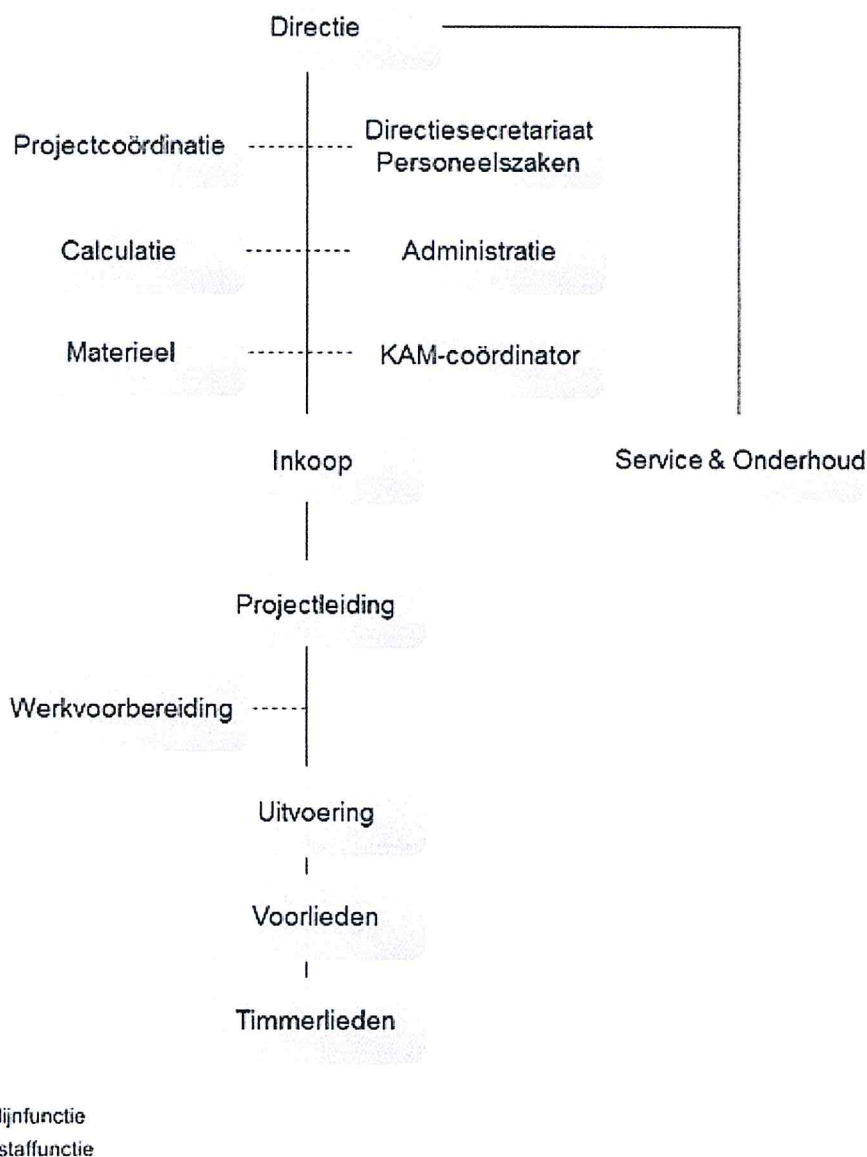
Directie

Projectcoördinatie

Directiesecretariaat
Personeelszaken

Calculatie

Administratie

Materieel

KAM-coördinator

Inkoop

Service & Onderhoud

Projectleiding

Werkvoorbereiding

Uitvoering

Voorlieden

Timmerlieden

lijnfunctie
staffunctie